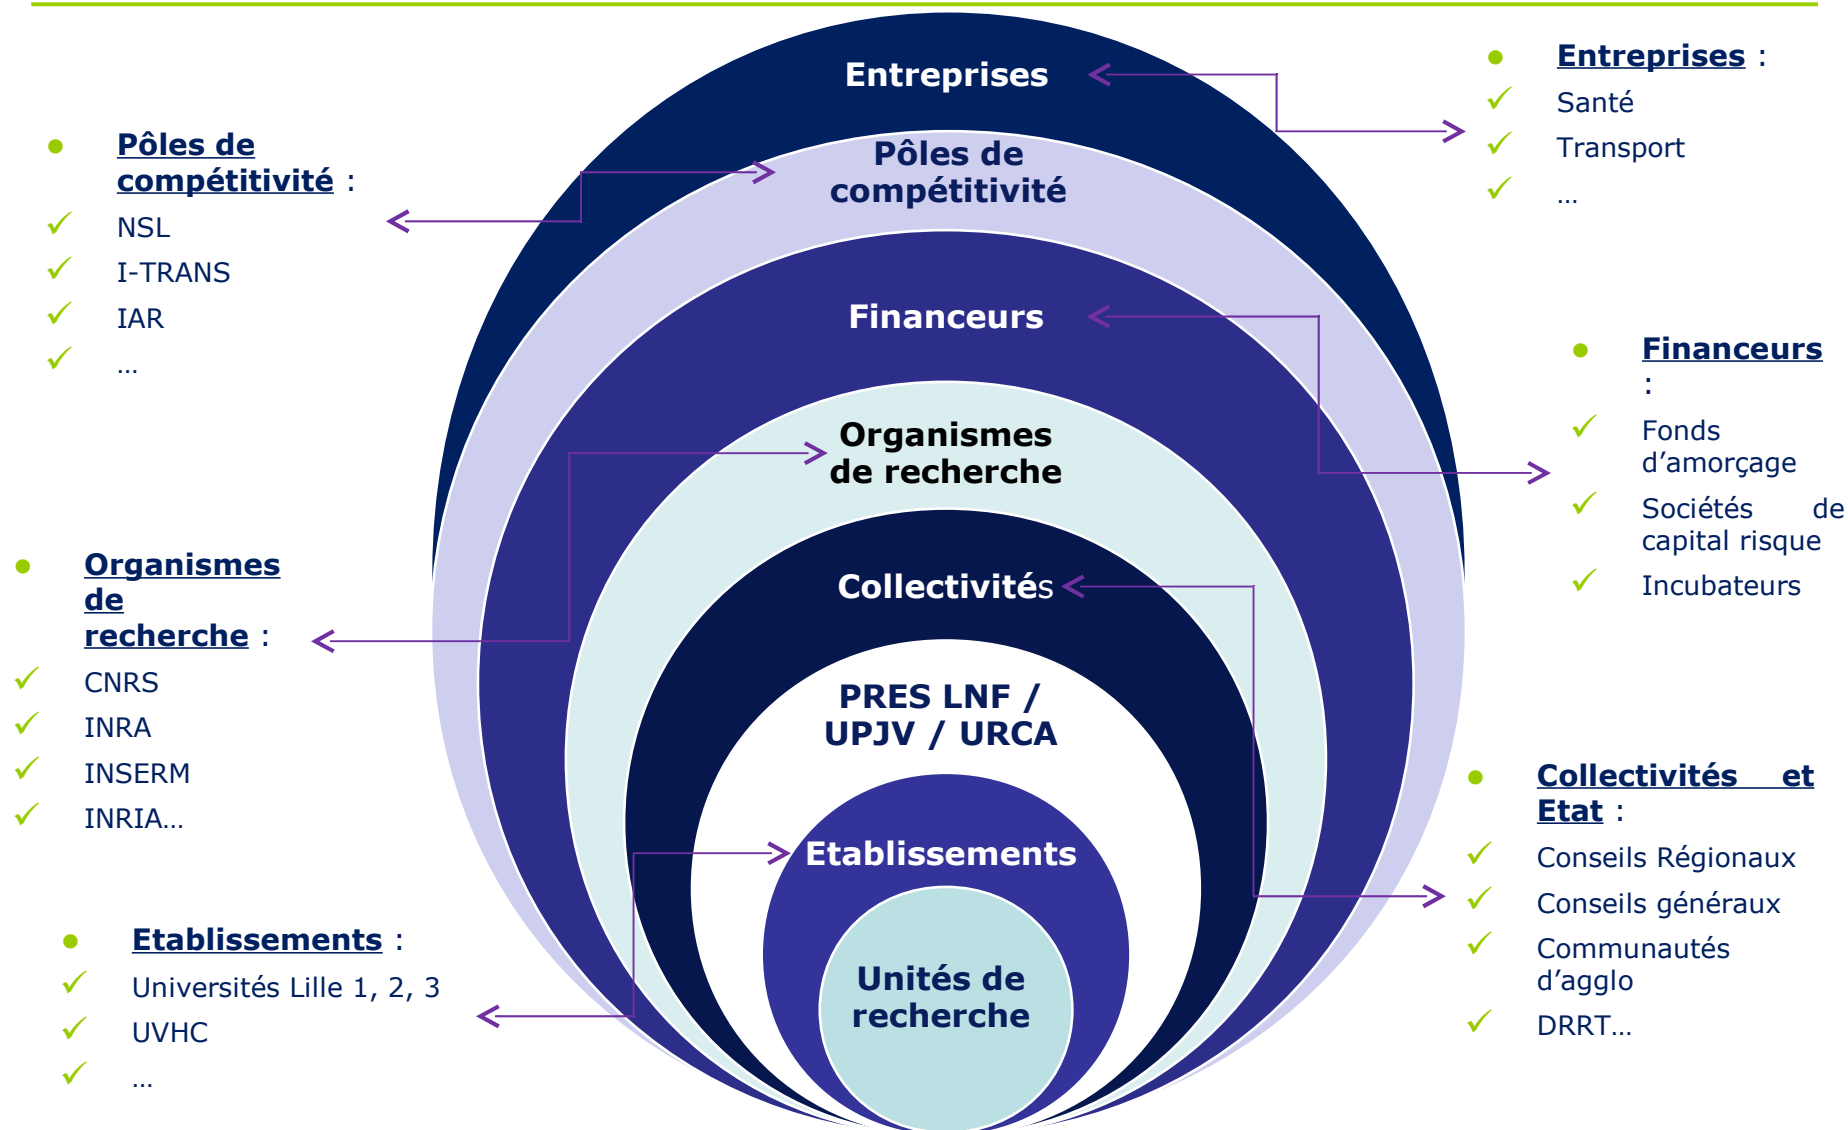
Pôles de compétitivité :
NSL
I-TRANS
IAR
…

Entreprises
Pôles de compétitivité
Financeurs
Organismes de recherche
Collectivités
PRES LNF / UPJV / URCA
Etablissements
Unités de recherche

Entreprises :
Santé
Transport
…

Financeurs :
Fonds d'amorçage
Sociétés de capital risque
Incubateurs

Organismes de recherche :
CNRS
INRA
INSERM
INRIA…

Collectivités et Etat :
Conseils Régionaux
Conseils généraux
Communautés d'agglo
DRRT…

Etablissements :
Universités Lille 1, 2, 3
UVHC
…